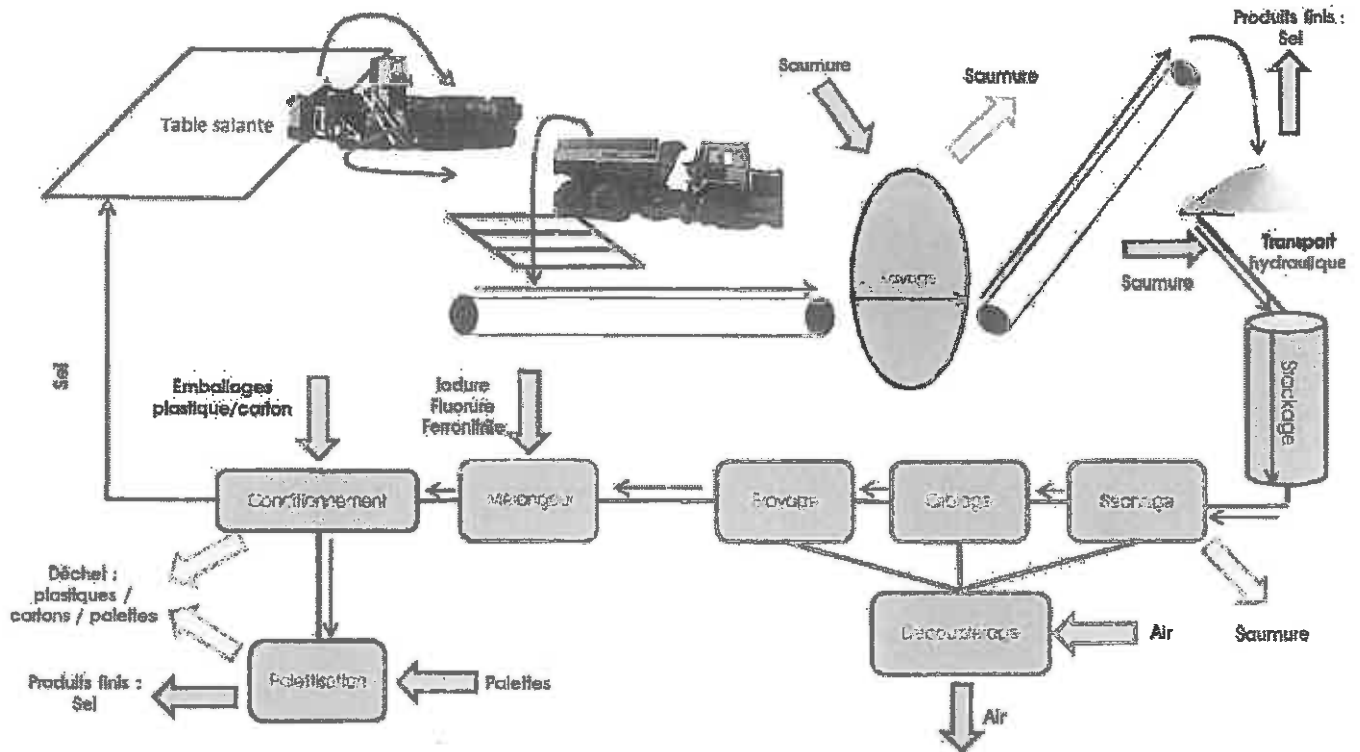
Produits finis : Sel

Table salante

Saumure

Saumure

Lavage

Transport hydraulique

Saumure

Stockage

Sel

Emballages plastique/carton

Iodure Fluorure Ferrocinure

Conditionnement

Mélangeur

Broyage

Criblage

Essorage

Déchet : plastiques / cartons / palettes

Dépoussiérage

Air

Saumure

Produits finis : Sel

Palettisation

Palettes

Air